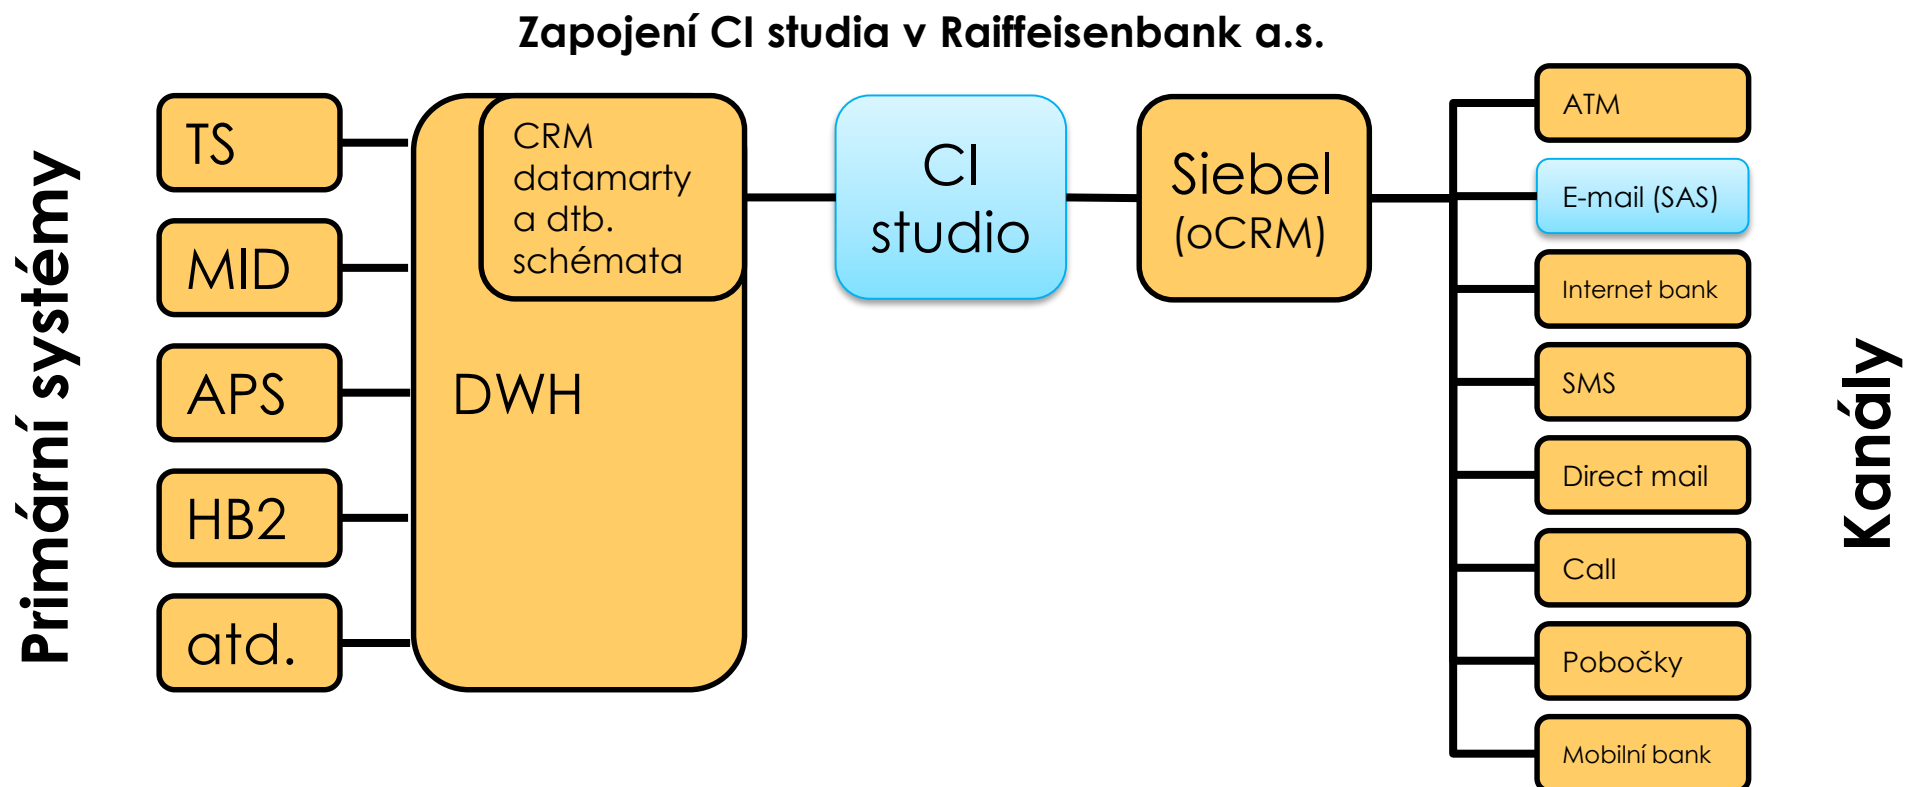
Zapojení CI studia v Raiffeisenbank a.s.

Primární systémy

TS

MID

APS

HB2

atd.

CRM datamarty a dtb. schémata

DWH

CI studio

Siebel (oCRM)

ATM

E-mail (SAS)

Internet bank

SMS

Direct mail

Call

Pobočky

Mobilní bank

Kanály